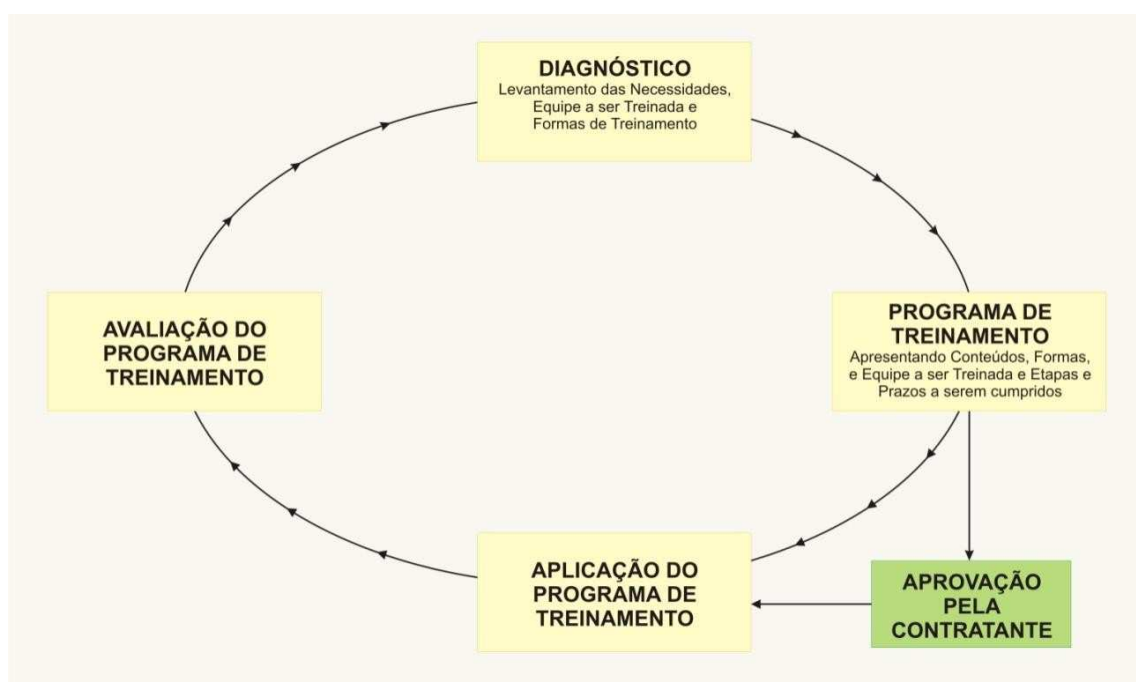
DIAGNÓSTICO
Levantamento das Necessidades, Equipe a ser Treinada e Formas de Treinamento

PROGRAMA DE TREINAMENTO
Apresentando Conteúdos, Formas, e Equipe a ser Treinada e Etapas e Prazos a serem cumpridos

APROVAÇÃO PELA CONTRATANTE

APLICAÇÃO DO PROGRAMA DE TREINAMENTO

AVALIAÇÃO DO PROGRAMA DE TREINAMENTO